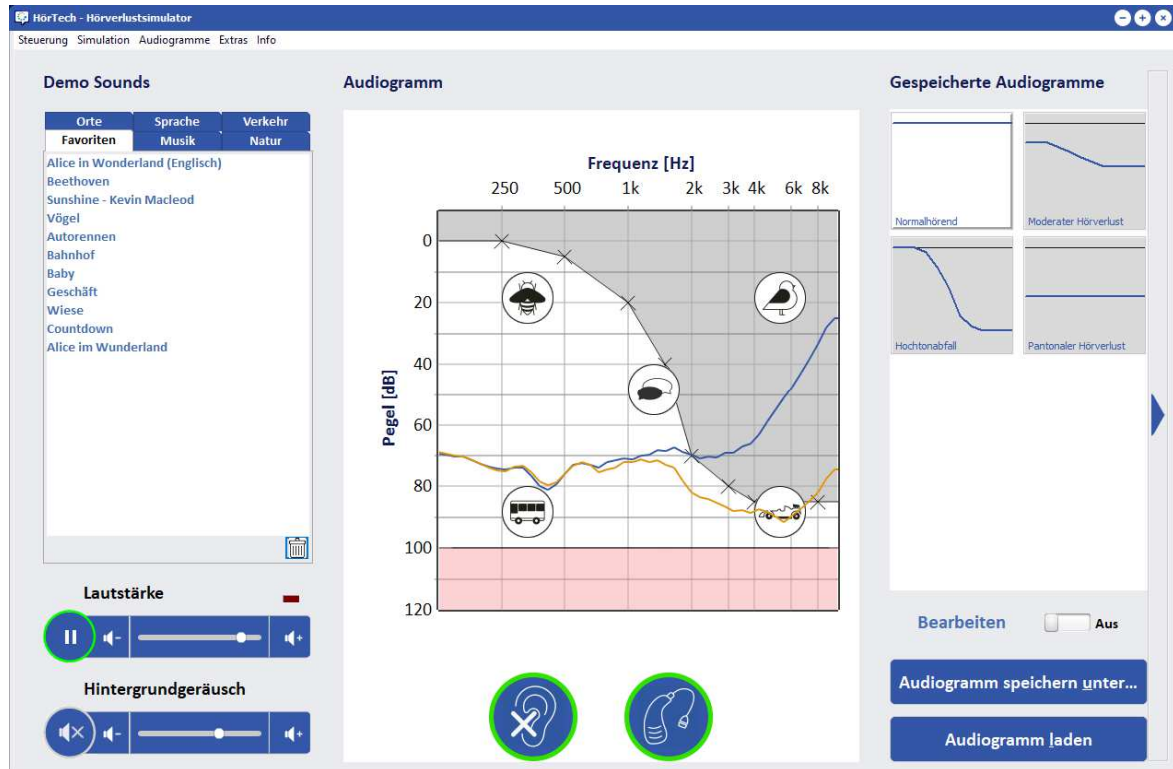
HörTech - Hörverlustsimulator

Steuerung Simulation Audiogramme Extras Info

Demo Sounds

Orte Sprache Verkehr
Favoriten Musik Natur

Alice in Wonderland (Englisch)
Beethoven
Sunshine - Kevin Macleod
Vögel
Autorennen
Bahnhof
Baby
Geschäft
Wiese
Countdown
Alice im Wunderland

Lautstärke

Hintergrundgeräusch

Audiogramm

Frequenz [Hz]
250 500 1k 2k 3k 4k 6k 8k

Pegel [dB]
0
20
40
60
80
100
120

Gespeicherte Audiogramme

Normalhörend
Moderater Hörverlust
Hochtonabfall
Pantonaler Hörverlust

Bearbeiten Aus

Audiogramm speichern unter...

Audiogramm laden